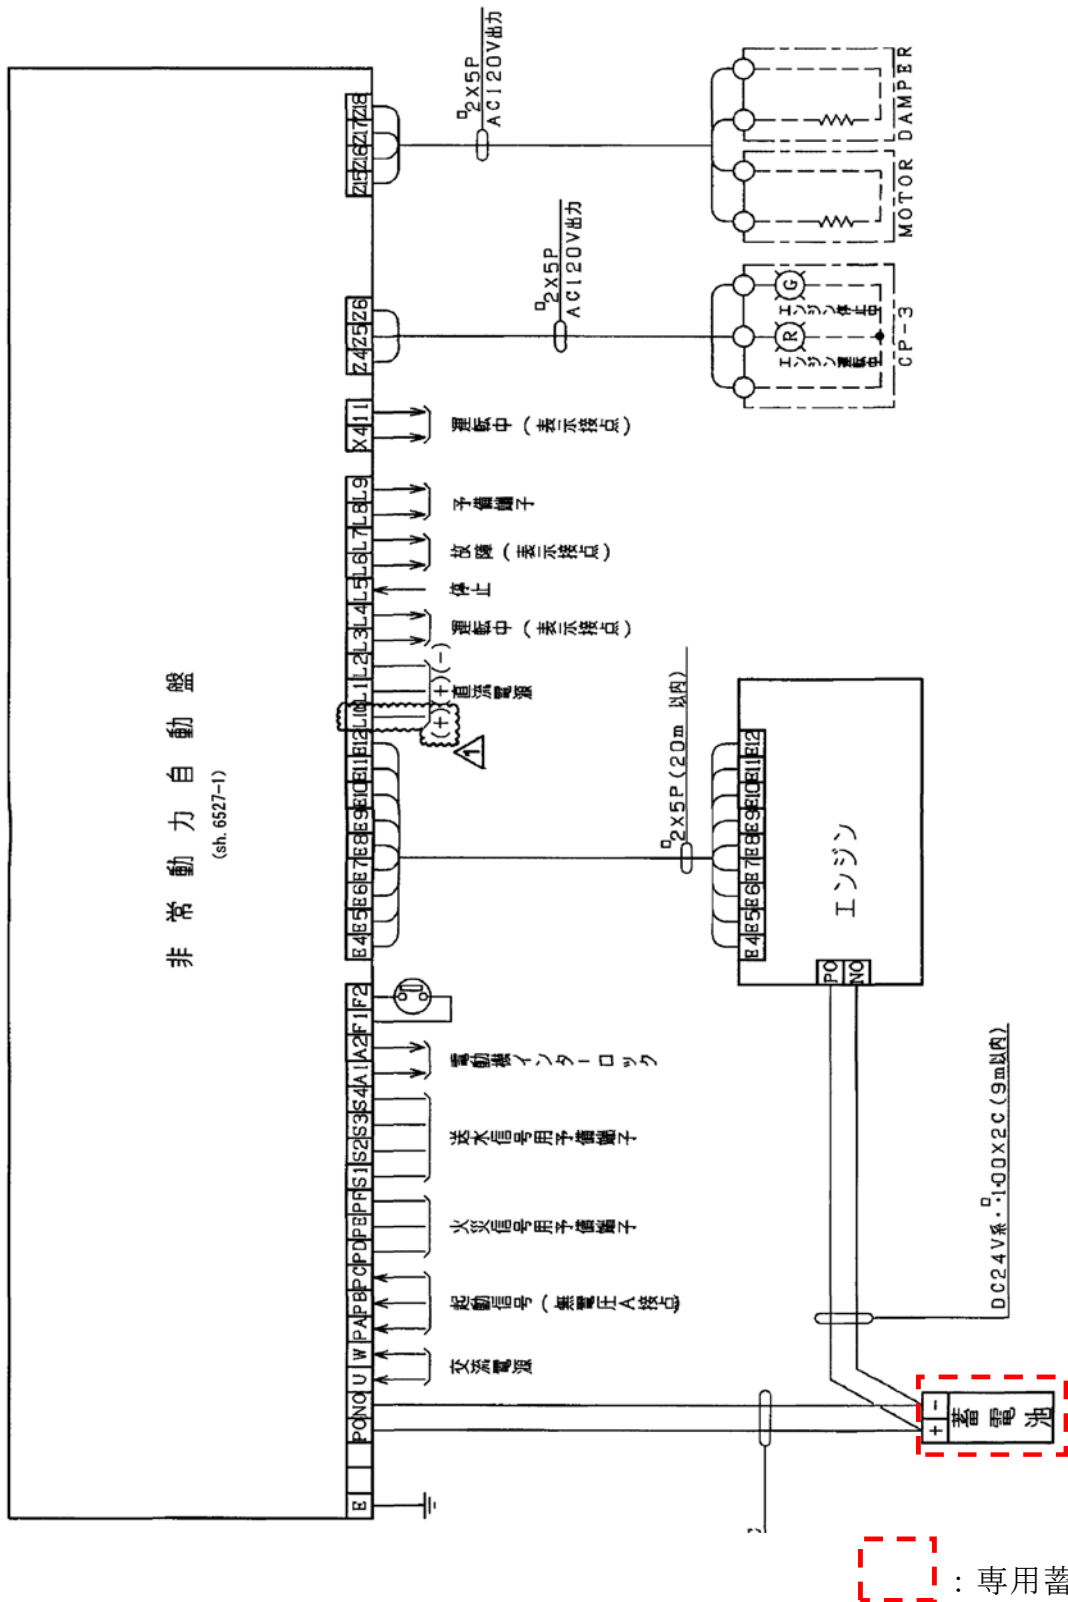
非常動力自動盤
(sh.6527-1)

Z5 Z6 Z7 Z8
□2x5P AC120V出力
MOTOR DAMPER

Z4 Z5 Z6
□2x5P AC120V出力
CP-3
G R
エンジン停止
エンジン運転中

X4 11
運転中(表示接点)

L9 L8
予備端子
L7 L6
故障(表示接点)
L5
停止
L4 L3
運転中(表示接点)
L2 L1
(+)(-)
直流電源
L10
(+)

B12 B11 B10 B9 B8 B7 B6 B5 B4
□2x5P(20m以内)
エンジン
B12 B11 B10 B9 B8 B7 B6 B5 B4
PO NO

F2 F1
A2 A1
電動機インターロック
S4 S3 S2 S1
送水信号用予備端子
PF PE PD
火災信号用予備端子
PC PB PA
起動信号(無電圧A接点)
W U
交流電源
NO PO
E

DC24V系:□1.00x2C(9m以内)

+ -
蓄電池

: 専用蓄